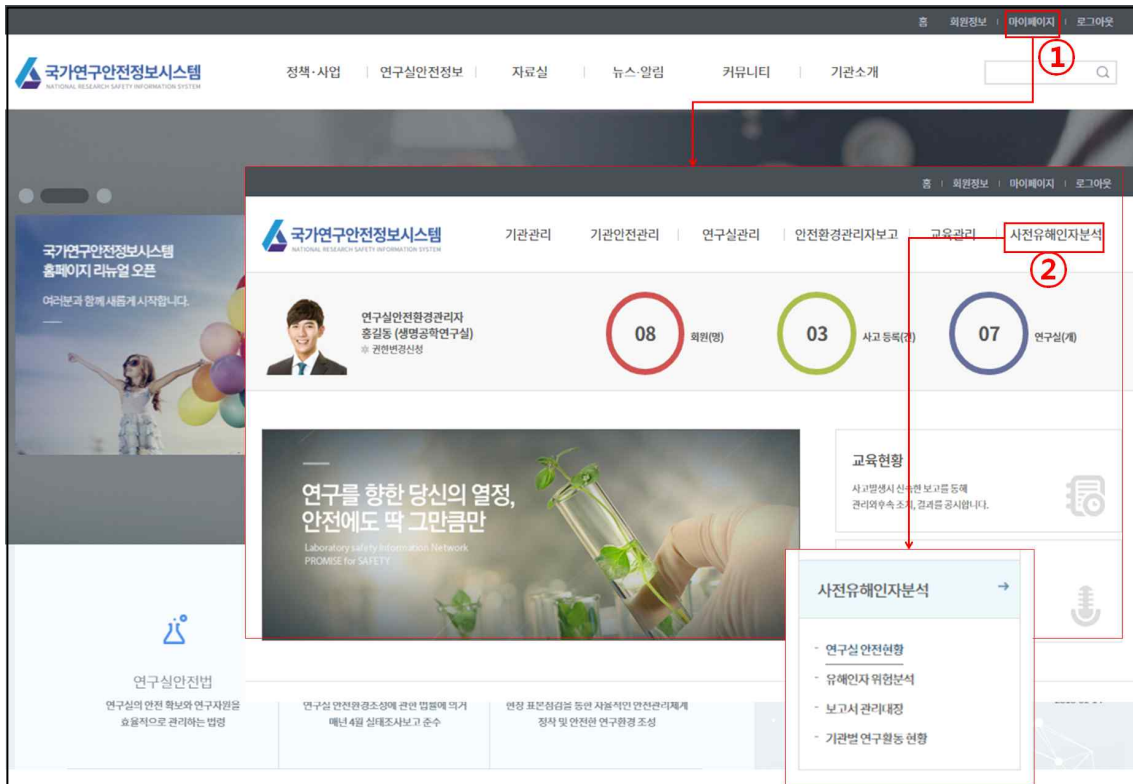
홈 | 회원정보 | 마이페이지 | 로그아웃

①

국가연구안전정보시스템
NATIONAL RESEARCH SAFETY INFORMATION SYSTEM

정책·사업 | 연구실안전정보 | 자료실 | 뉴스·알림 | 커뮤니티 | 기관소개

국가연구안전정보시스템 홈페이지 리뉴얼 오픈

여러분과 함께 새롭게 시작합니다.

홈 | 회원정보 | 마이페이지 | 로그아웃

국가연구안전정보시스템
NATIONAL RESEARCH SAFETY INFORMATION SYSTEM

기관관리 | 기관안전관리 | 연구실관리 | 안전환경관리자보고 | 교육관리 | 사전유해인자분석

②

연구실안전환경관리자
홍길동 (생명공학연구실)
※ 권한변경신청

08 회원(명)

03 사고 등록(건)

07 연구실(개)

연구를 향한 당신의 열정, 안전에도 딱 그만큼만

Laboratory safety Information Network
PROMISE for SAFETY

교육현황

사고발생시 신속한 보고를 통해 관리외우속 조치, 결과를 공시합니다.

사전유해인자분석 →

- 연구실 안전현황
- 유해인자 위험분석
- 보고서 관리대장
- 기관별 연구활동 현황

연구실안전법

연구실의 안전 확보와 연구자원을 효율적으로 관리하는 법령

연구실 안전환경조성에 관한 법률에 의거 매년 4월 실태조사보고 준수

현장 표준점검을 통한 자율적인 안전관리체계 정착 및 안전한 연구환경 조성